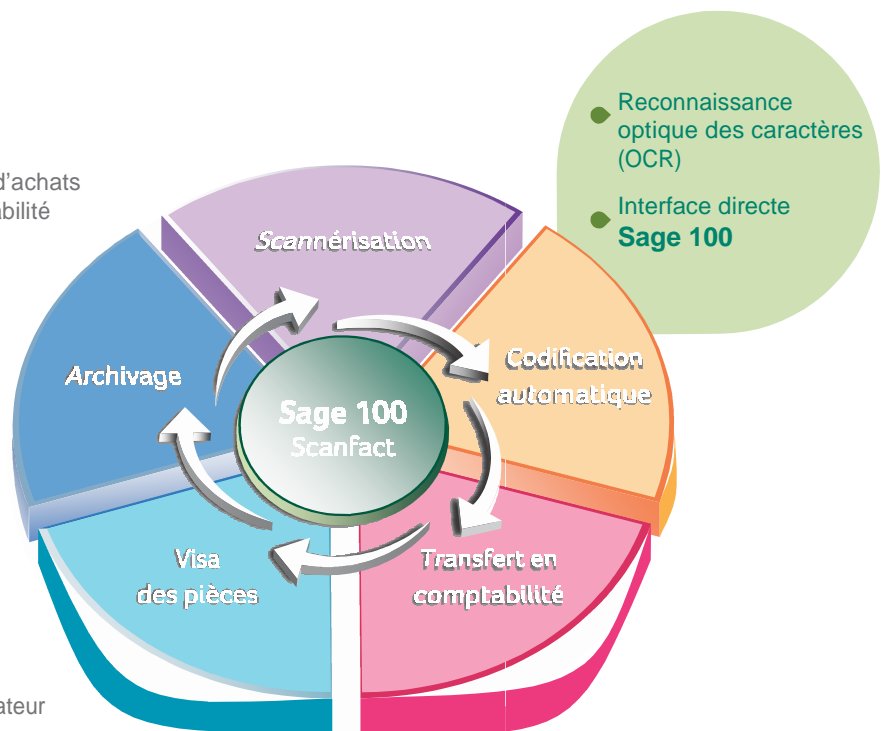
d'achats
bilité

ateur

Reconnaissance optique des caractères (OCR)

Interface directe
**Sage 100**

Scannérisation

Codification automatique

Archivage

Sage 100
Scanfact

Visa des pièces

Transfert en comptabilité